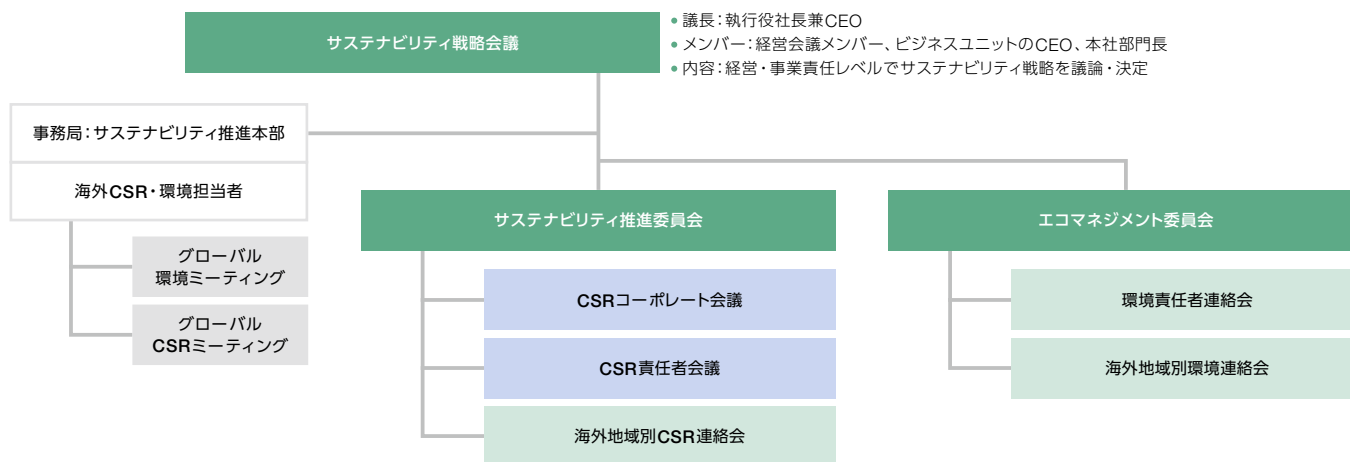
サステナビリティ戦略会議

• 議長：執行役社長兼CEO
• メンバー：経営会議メンバー、ビジネスユニットのCEO、本社部門長
• 内容：経営・事業責任レベルでサステナビリティ戦略を議論・決定

事務局：サステナビリティ推進本部

海外CSR・環境担当者

グローバル環境ミーティング

グローバルCSRミーティング

サステナビリティ推進委員会

CSRコーポレート会議

CSR責任者会議

海外地域別CSR連絡会

エコマネジメント委員会

環境責任者連絡会

海外地域別環境連絡会